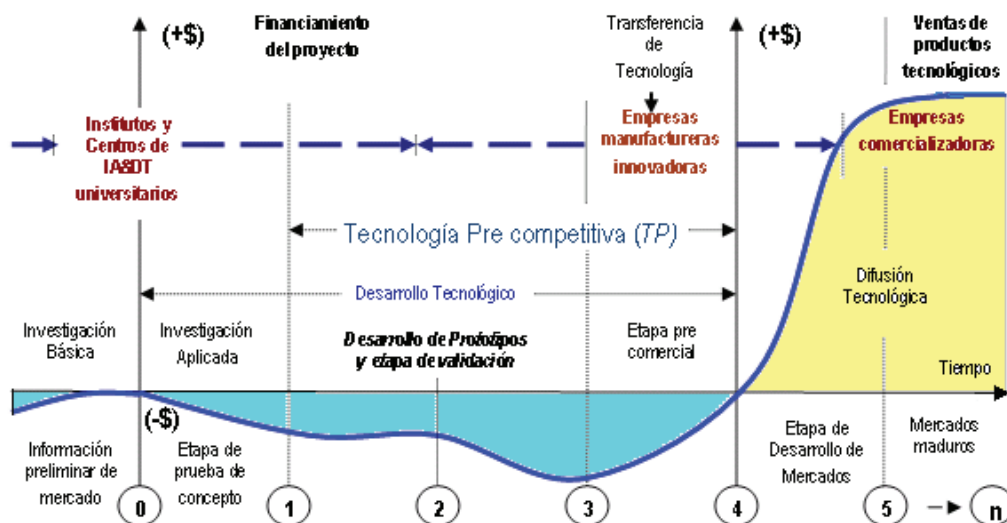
(+$)

Financiamiento del proyecto

Transferencia de Tecnología

(+$)

Ventas de productos tecnológicos

Institutos y Centros de IA&DT universitarios

Empresas manufactureras innovadoras

Empresas comercializadoras

Tecnología Pre competitiva (*TP*)

Desarrollo Tecnológico

Difusión Tecnológica

Investigación Básica

Investigación Aplicada

*Desarrollo de Prototipos y etapa de validación*

Etapa pre comercial

Tiempo

(-$)

Información preliminar de mercado

Etapa de prueba de concepto

Etapa de Desarrollo de Mercados

Mercados maduros

0

1

2

3

4

5

n